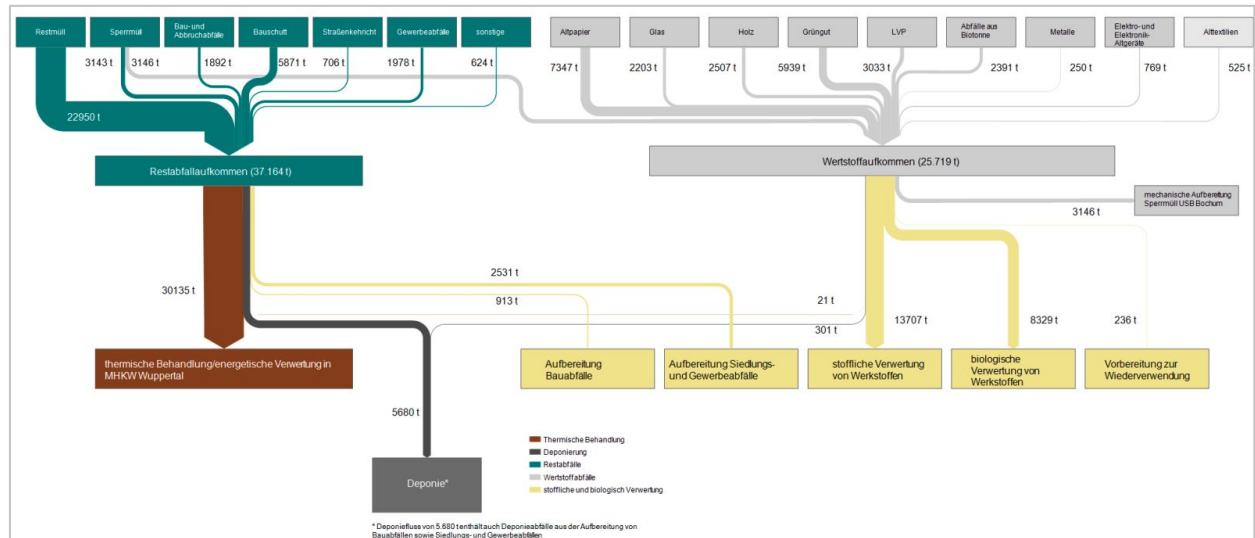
Restmüll

Sperrmüll

Bau- und Abbruchabfälle

Bauschutt

Straßenkehricht

Gewerbeabfälle

sonstige

Altpapier

Glas

Holz

Grüngut

LVP

Abfälle aus Biotonne

Metalle

Elektro- und Elektronik-Altgeräte

Alttextilien

3143 t

3146 t

1892 t

5871 t

706 t

1978 t

624 t

7347 t

2203 t

2507 t

5939 t

3033 t

2391 t

250 t

769 t

525 t

22950 t

Restabfallaufkommen (37.164 t)

Wertstoffaufkommen (25.719 t)

mechanische Aufbereitung Sperrmüll USB Bochum

3146 t

30135 t

2531 t

913 t

21 t

301 t

13707 t

8329 t

236 t

thermische Behandlung/energetische Verwertung in MHKW Wuppertal

Aufbereitung Bauabfälle

Aufbereitung Siedlungs- und Gewerbeabfälle

stoffliche Verwertung von Werkstoffen

biologische Verwertung von Werkstoffen

Vorbereitung zur Wiederverwendung

5680 t

Deponie*

Thermische Behandlung

Deponierung

Restabfälle

Wertstoffabfälle

stoffliche und biologisch Verwertung

* Deponiefluss von 5.680 t enthält auch Deponieabfälle aus der Aufbereitung von Bauabfällen sowie Siedlungs- und Gewerbeabfällen